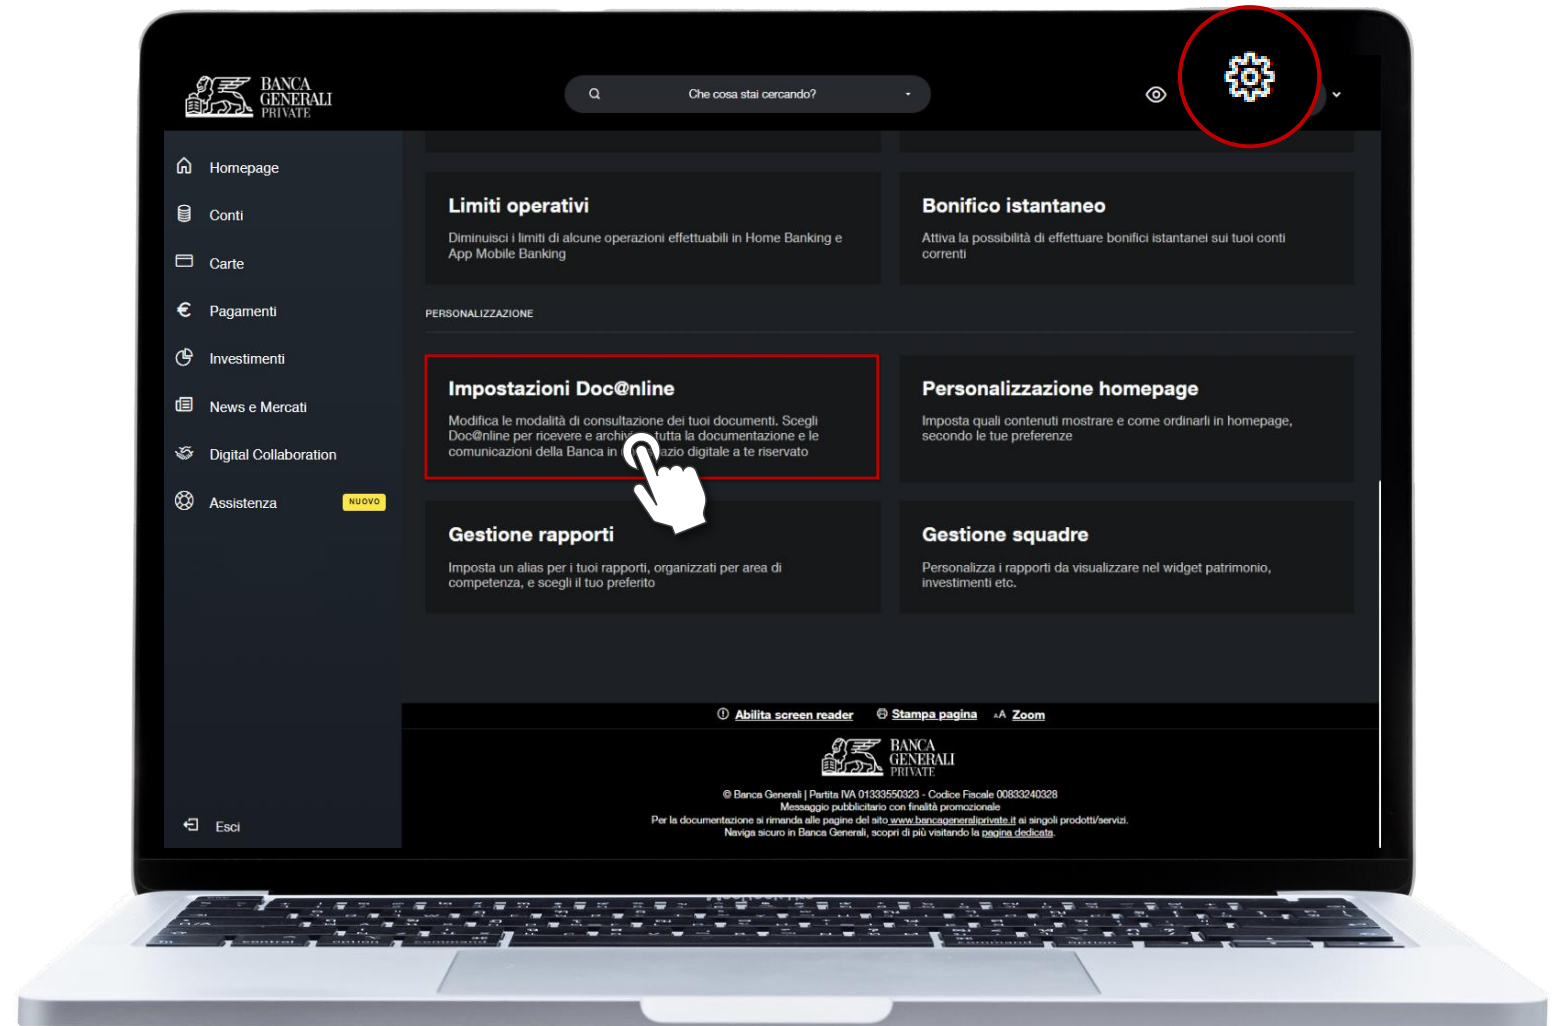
BANCA GENERALI PRIVATE

Che cosa stai cercando?

Homepage
Conti
Carte
Pagamenti
Investimenti
News e Mercati
Digital Collaboration
Assistenza NUOVO

Esci

Limiti operativi
Diminuisci i limiti di alcune operazioni effettuabili in Home Banking e App Mobile Banking

Bonifico istantaneo
Attiva la possibilità di effettuare bonifici istantanei sui tuoi conti correnti

PERSONALIZZAZIONE

Impostazioni Doc@nline
Modifica le modalità di consultazione dei tuoi documenti. Scegli Doc@nline per ricevere e archi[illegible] tutta la documentazione e le comunicazioni della Banca in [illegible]azio digitale a te riservato

Personalizzazione homepage
Imposta quali contenuti mostrare e come ordinarli in homepage, secondo le tue preferenze

Gestione rapporti
Imposta un alias per i tuoi rapporti, organizzati per area di competenza, e scegli il tuo preferito

Gestione squadre
Personalizza i rapporti da visualizzare nel widget patrimonio, investimenti etc.

Abilita screen reader   Stampa pagina   Zoom

BANCA GENERALI PRIVATE

© Banca Generali | Partita IVA 01333550323 - Codice Fiscale 00833240328
Messaggio pubblicitario con finalità promozionale
Per la documentazione si rimanda alle pagine del sito www.bancagneralprivate.it ai singoli prodotti/servizi.
Naviga sicuro in Banca Generali, scopri di più visitando la pagina dedicata.